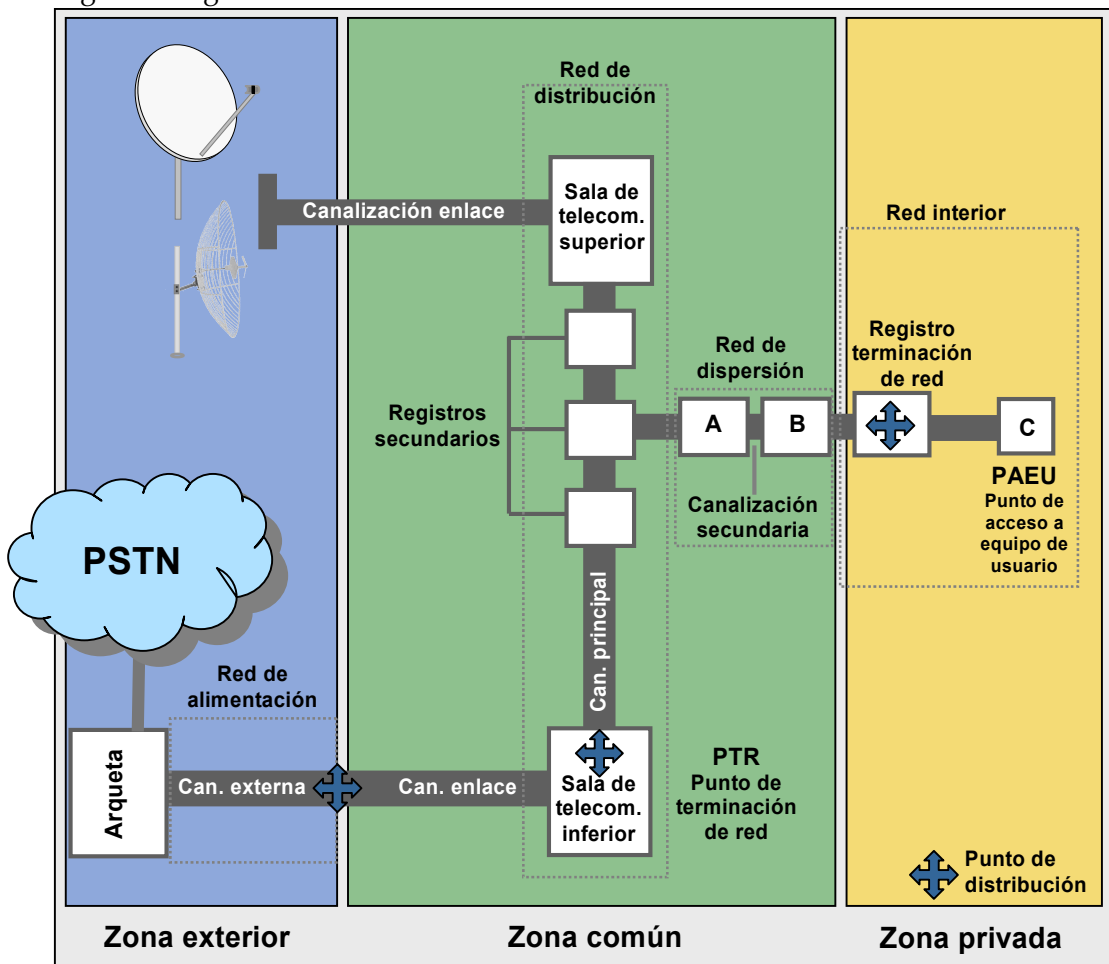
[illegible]

Red de distribución

Sala de telecom. superior

Canalización enlace

Red interior

Registro terminación de red

Red de dispersión

Registros secundarios

A

B

C

Canalización secundaria

PAEU
Punto de acceso a equipo de usuario

PSTN

Can. principal

Red de alimentación

Arqueta

Can. externa

Can. enlace

Sala de telecom. inferior

PTR
Punto de terminación de red

Punto de distribución

Zona exterior

Zona común

Zona privada